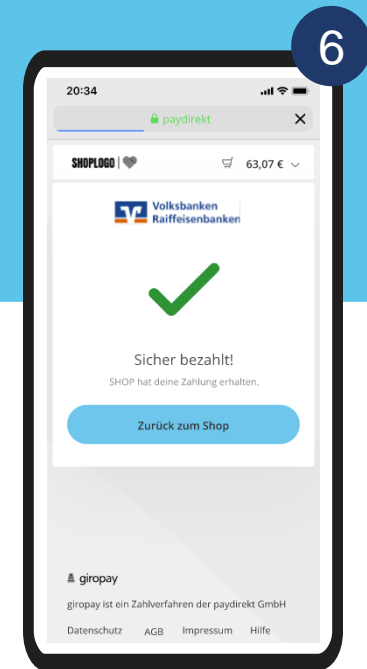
6

20:34

paydirekt

SHOPLOGO

63,07 €

Volksbanken Raiffeisenbanken

Sicher bezahlt!

SHOP hat deine Zahlung erhalten.

Zurück zum Shop

giropay

giropay ist ein Zahlverfahren der paydirekt GmbH

Datenschutz AGB Impressum Hilfe